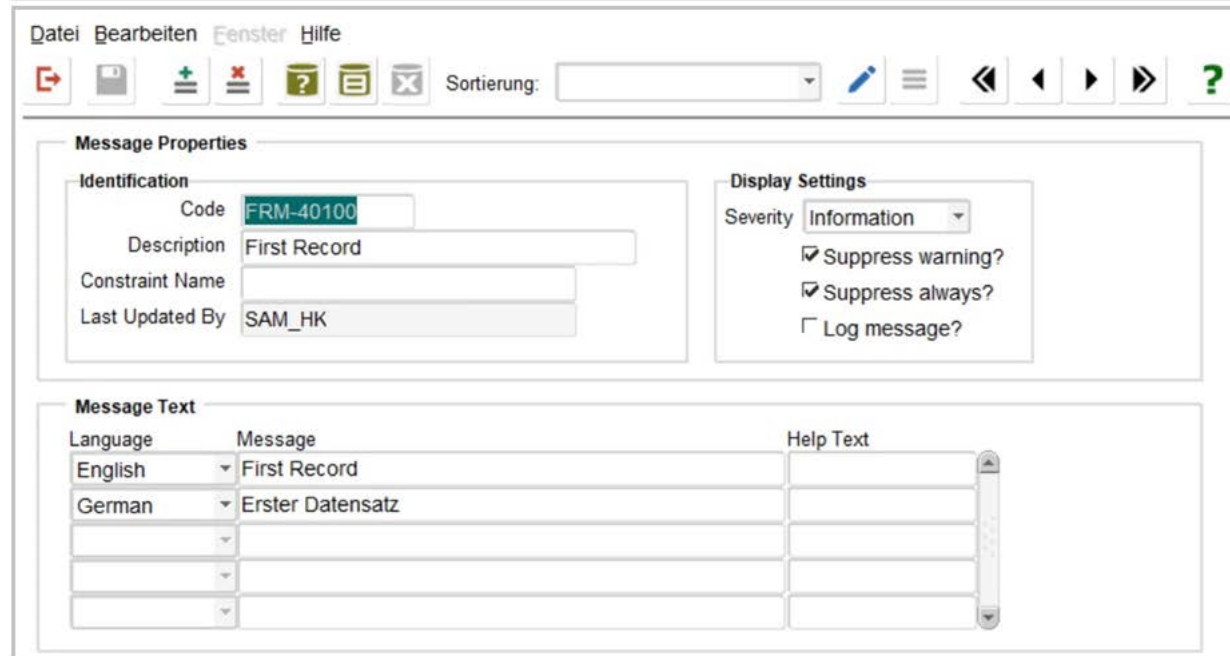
Datei Bearbeiten Fenster Hilfe

Sortierung:

?

Message Properties

Identification

Code FRM-40100

Description First Record

Constraint Name

Last Updated By SAM_HK

Display Settings

Severity Information

☑ Suppress warning?

☑ Suppress always?

☐ Log message?

Message Text

| Language | Message | Help Text |
|---|---|---|
| English | First Record | |
| German | Erster Datensatz | |
| | | |
| | | |
| | | |